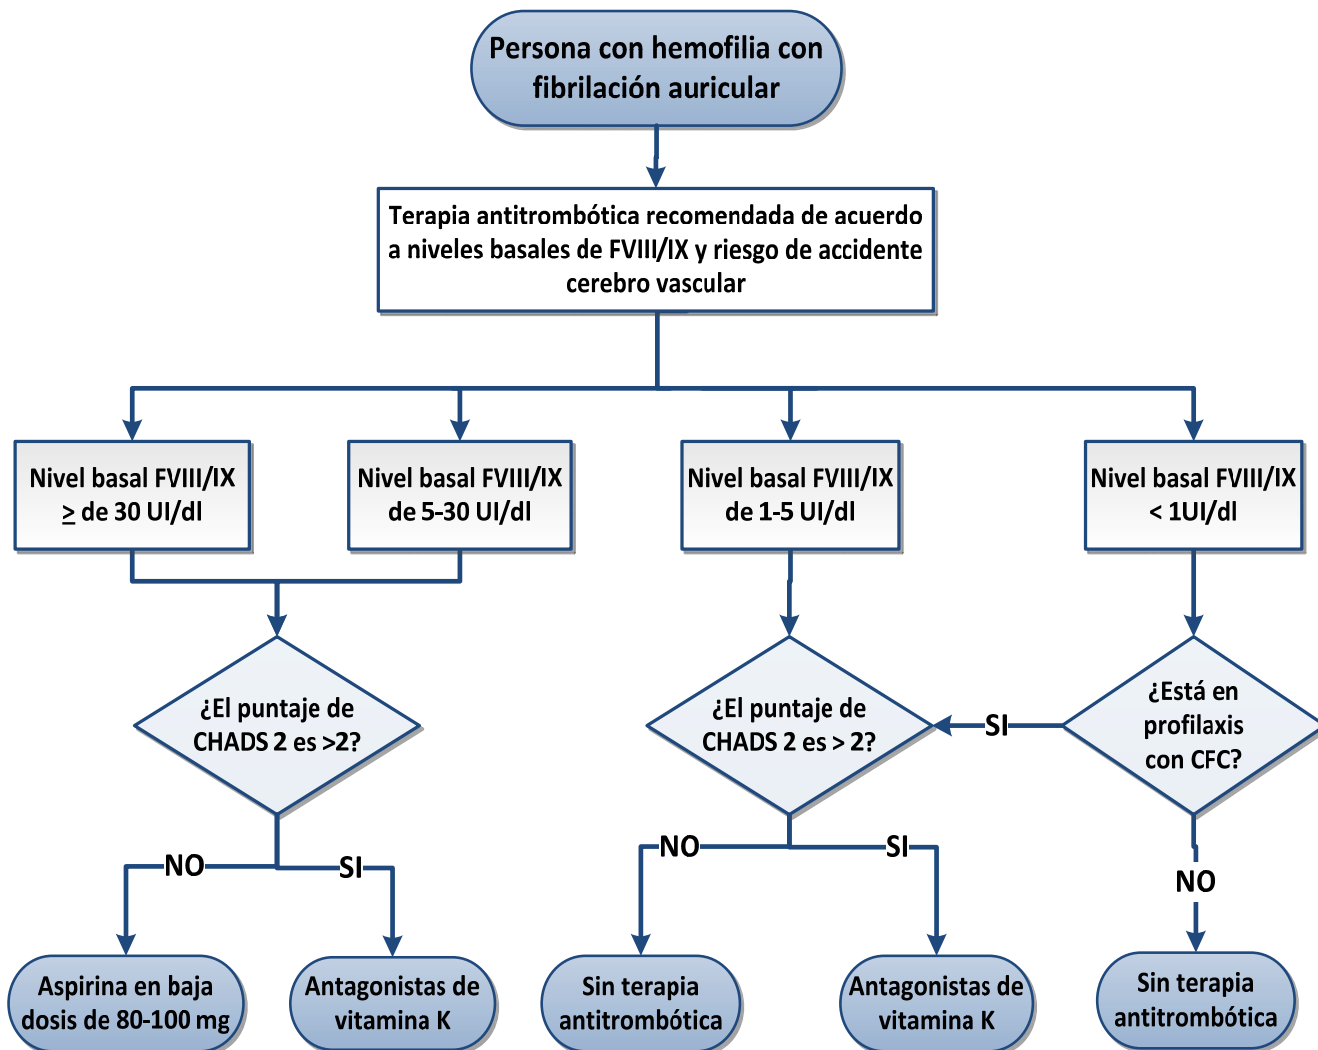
Persona con hemofilia con fibrilación auricular

Terapia antitrombótica recomendada de acuerdo a niveles basales de FVIII/IX y riesgo de accidente cerebro vascular

Nivel basal FVIII/IX $\geq$ de 30 UI/dl

Nivel basal FVIII/IX de 5-30 UI/dl

Nivel basal FVIII/IX de 1-5 UI/dl

Nivel basal FVIII/IX < 1UI/dl

¿El puntaje de CHADS 2 es >2?

¿El puntaje de CHADS 2 es > 2?

SI

¿Está en profilaxis con CFC?

NO

SI

NO

SI

NO

Aspirina en baja dosis de 80-100 mg

Antagonistas de vitamina K

Sin terapia antitrombótica

Antagonistas de vitamina K

Sin terapia antitrombótica